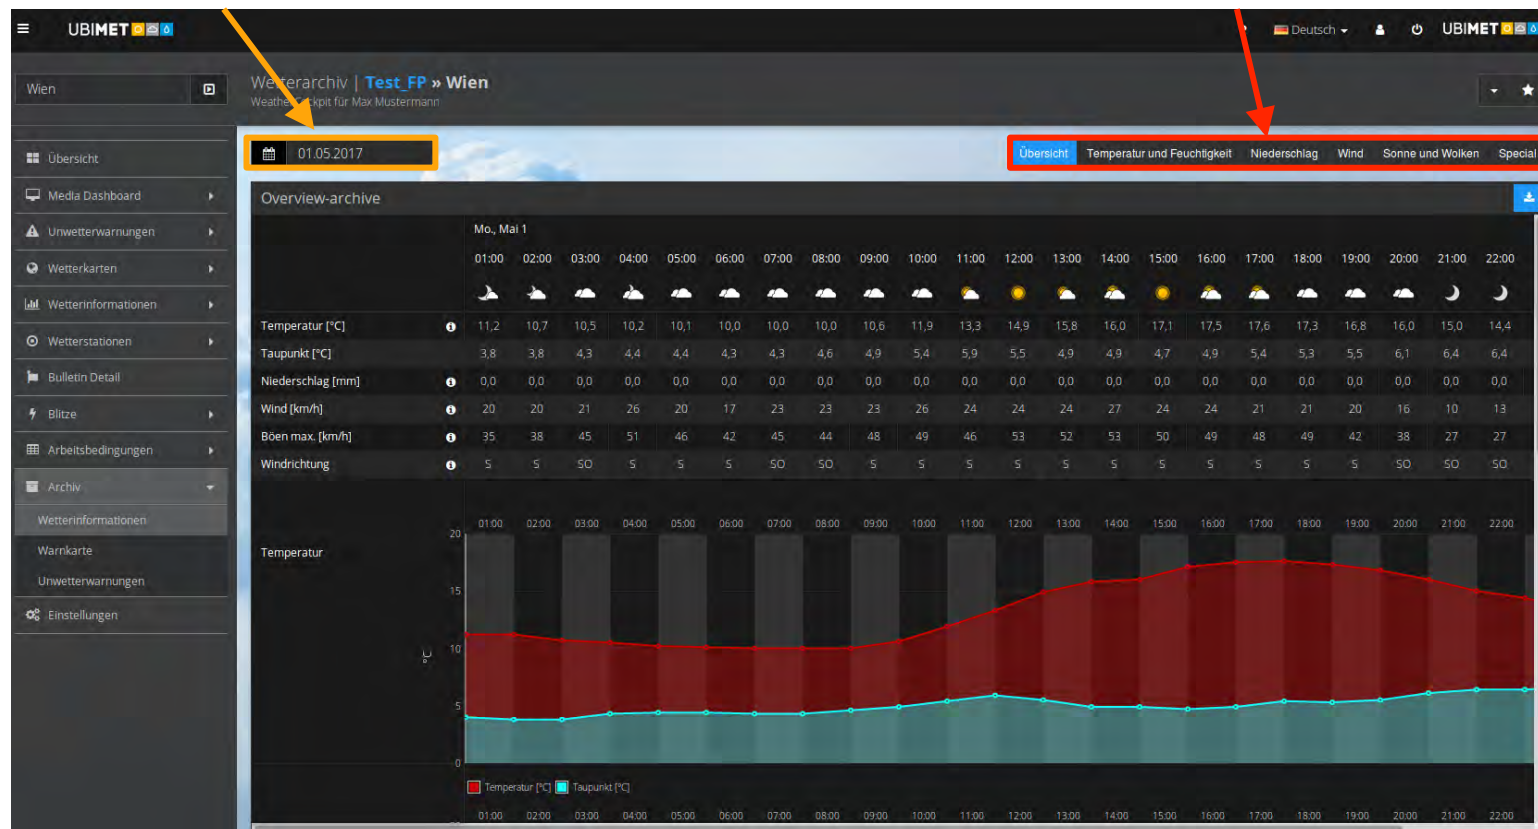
UBIMET

Deutsch

UBIMET

Wien

Wetterarchiv | Test_FP » Wien
Weather Cockpit für Max Mustermann

Übersicht
Media Dashboard
Unwetterwarnungen
Wetterkarten
Wetterinformationen
Wetterstationen
Bulletin Detail
Blitze
Arbeitsbedingungen
Archiv
Wetterinformationen
Warnkarte
Unwetterwarnungen
Einstellungen

01.05.2017

Übersicht | Temperatur und Feuchtigkeit | Niederschlag | Wind | Sonne und Wolken | Special

Overview-archive

Mo., Mai 1

| | 01:00 | 02:00 | 03:00 | 04:00 | 05:00 | 06:00 | 07:00 | 08:00 | 09:00 | 10:00 | 11:00 | 12:00 | 13:00 | 14:00 | 15:00 | 16:00 | 17:00 | 18:00 | 19:00 | 20:00 | 21:00 | 22:00 |
|---|---|---|---|---|---|---|---|---|---|---|---|---|---|---|---|---|---|---|---|---|---|---|
| Temperatur [°C] | 11,2 | 10,7 | 10,5 | 10,2 | 10,1 | 10,0 | 10,0 | 10,0 | 10,6 | 11,9 | 13,3 | 14,9 | 15,8 | 16,0 | 17,1 | 17,5 | 17,6 | 17,3 | 16,8 | 16,0 | 15,0 | 14,4 |
| Taupunkt [°C] | 3,8 | 3,8 | 4,3 | 4,4 | 4,4 | 4,3 | 4,3 | 4,6 | 4,9 | 5,4 | 5,9 | 5,5 | 4,9 | 4,9 | 4,7 | 4,9 | 5,4 | 5,3 | 5,5 | 6,1 | 6,4 | 6,4 |
| Niederschlag [mm] | 0,0 | 0,0 | 0,0 | 0,0 | 0,0 | 0,0 | 0,0 | 0,0 | 0,0 | 0,0 | 0,0 | 0,0 | 0,0 | 0,0 | 0,0 | 0,0 | 0,0 | 0,0 | 0,0 | 0,0 | 0,0 | 0,0 |
| Wind [km/h] | 20 | 20 | 21 | 26 | 20 | 17 | 23 | 23 | 23 | 26 | 24 | 24 | 24 | 27 | 24 | 24 | 21 | 21 | 20 | 16 | 10 | 13 |
| Böen max. [km/h] | 35 | 38 | 45 | 51 | 46 | 42 | 45 | 44 | 48 | 49 | 46 | 53 | 52 | 53 | 50 | 49 | 48 | 49 | 42 | 38 | 27 | 27 |
| Windrichtung | S | S | SO | S | S | S | SO | SO | S | S | S | S | S | S | S | S | S | S | S | SO | SO | SO |

Temperatur

01:00 02:00 03:00 04:00 05:00 06:00 07:00 08:00 09:00 10:00 11:00 12:00 13:00 14:00 15:00 16:00 17:00 18:00 19:00 20:00 21:00 22:00

20
15
10
5
0
°C

Temperatur [°C] Taupunkt [°C]

01:00 02:00 03:00 04:00 05:00 06:00 07:00 08:00 09:00 10:00 11:00 12:00 13:00 14:00 15:00 16:00 17:00 18:00 19:00 20:00 21:00 22:00